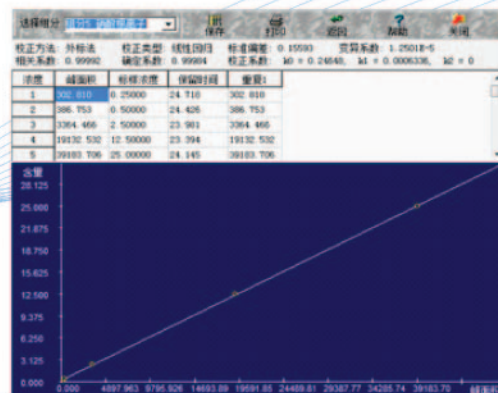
选择组分 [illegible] 保存 打印 返回 帮助 关闭

校正方法：外标法　校正类型：线性回归　标准偏差：0.15593　变异系数：1.2501E-5
相关系数：0.99992　确定系数：0.99984　校正系数：k0 = 0.24848, k1 = 0.0006336, k2 = 0

| 浓度 | 峰面积 | 标样浓度 | 保留时间 | 重复1 |
|---|---|---|---|---|
| 1 | 302.810 | 0.25000 | 24.710 | 302.810 |
| 2 | 386.753 | 0.50000 | 24.426 | 386.753 |
| 3 | 3364.466 | 2.50000 | 23.981 | 3364.466 |
| 4 | 19132.532 | 12.50000 | 23.394 | 19132.532 |
| 5 | 39183.706 | 25.00000 | 24.145 | 39183.706 |

含量
28.125
25.000
21.875
18.750
15.625
12.500
9.375
6.250
3.125
0.000

0.000　4897.963　9795.926　14693.89　19591.85　24489.81　29387.77　34285.74　39183.70　峰面积